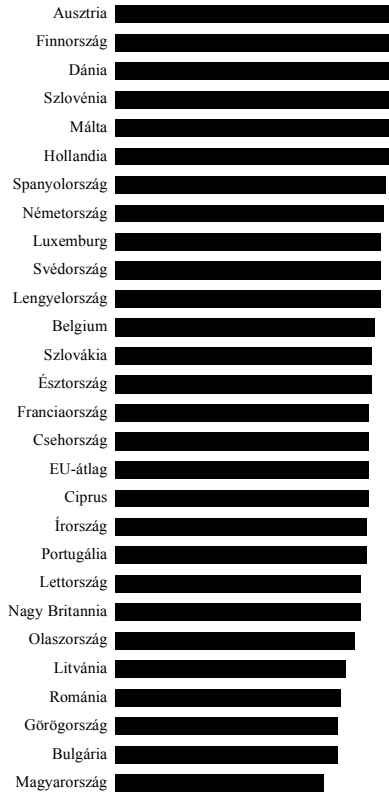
Ausztria
Finnország
Dánia
Szlovénia
Málta
Hollandia
Spanyolország
Németország
Luxemburg
Svédország
Lengyelország
Belgium
Szlovákia
Észtország
Franciaország
Csehország
EU-átlag
Ciprus
Írország
Portugália
Lettország
Nagy Britannia
Olaszország
Litvánia
Románia
Görögország
Bulgária
Magyarország